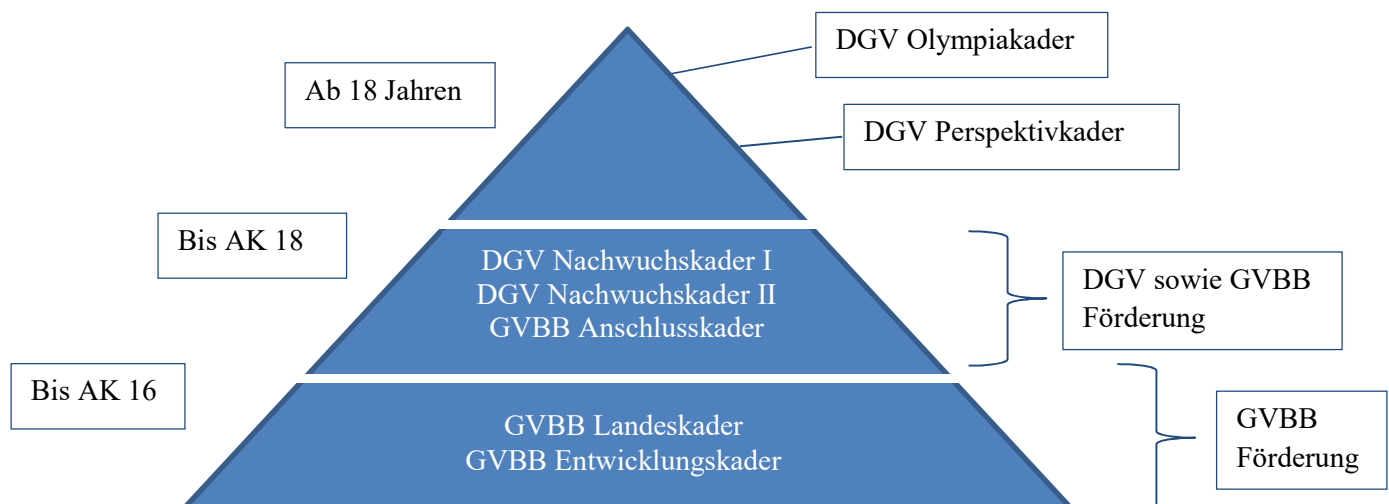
DGV Olympiakader

Ab 18 Jahren

DGV Perspektivkader

Bis AK 18

DGV Nachwuchskader I
DGV Nachwuchskader II
GVBB Anschlusskader

DGV sowie GVBB Förderung

Bis AK 16

GVBB Landeskader
GVBB Entwicklungskader

GVBB Förderung